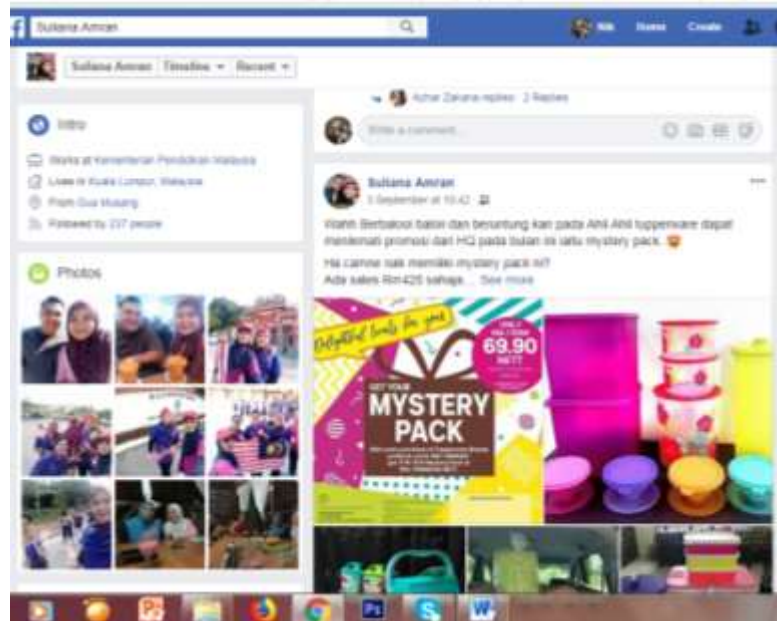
Suliana Amran

Nik Home Create

Suliana Amran Timeline ▾ Recent ▾

Azhar Zakaria replied · 2 Replies

Write a comment...

Intro

Works at Kementerian Pendidikan Malaysia

Lives in Kuala Lumpur, Malaysia

From Gua Musang

Followed by 237 people

Photos

Suliana Amran
5 September at 10:42

Waahh Berbaloi baloi dan beruntung kan pada Ahli Ahli tupperware dapat menikmati promosi dari HQ pada bulan ini iaitu mystery pack.

Ha camne nak memiliki mystery pack ni?
Ada sales Rm425 sahaja.... See more

Delightful treats for you

ONLY RM 69.90 NETT

GET YOUR MYSTERY PACK

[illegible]